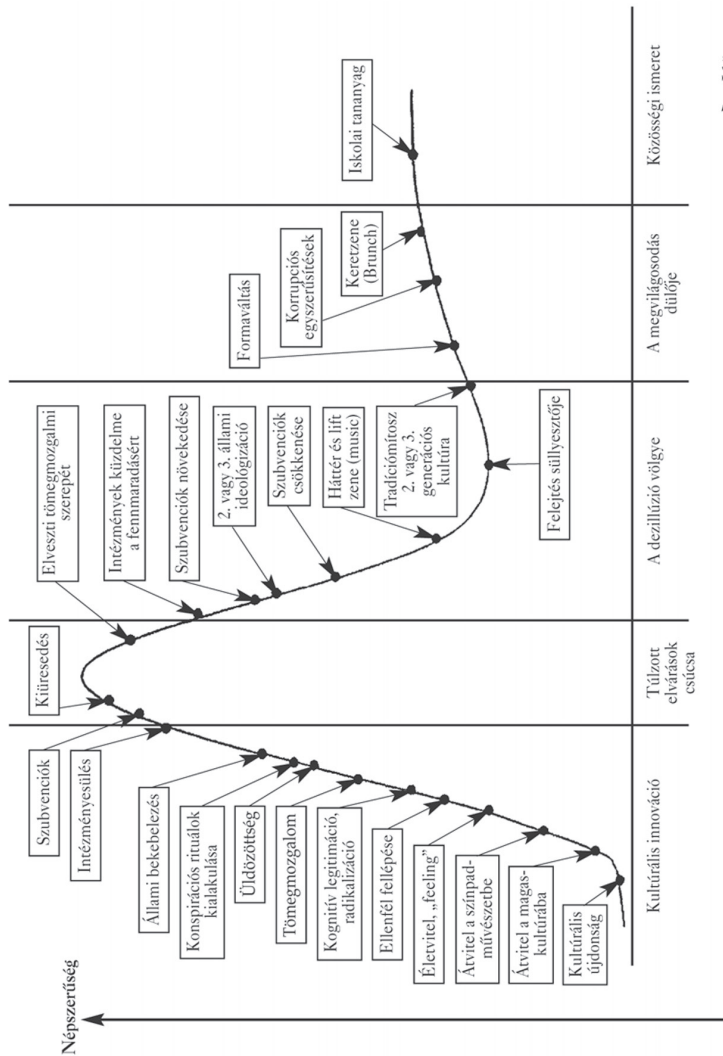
Népszerűség

Kulturális innováció

Túlzott elvárások csúcsa

A dezillúzió völgye

A megvilágosodás dűlője

Közösségi ismeret

Kulturális újdonság

Átvitel a magaskultúrába

Átvitel a színpadművészetbe

Életvitel, „feeling"

Ellenfél fellépése

Kognitív legitimáció, radikalizáció

Tömegmozgalom

Üldözöttség

Konspirációs rituálok kialakulása

Állami bekebelezés

Intézményesülés

Szubvenciók

Kiüresedés

Elveszti tömegmozgalmi szerepét

Intézmények küzdelme a fennmaradásért

Szubvenciók növekedése

2. vagy 3. állami ideológizáció

Szubvenciók csökkenése

Háttér és lift zene (music)

Tradíciómítosz 2. vagy 3. generációs kultúra

Felejtés süllyesztője

Formaváltás

Korrupciós egyszerűsítések

Keretzene (Brunch)

Iskolai tananyag